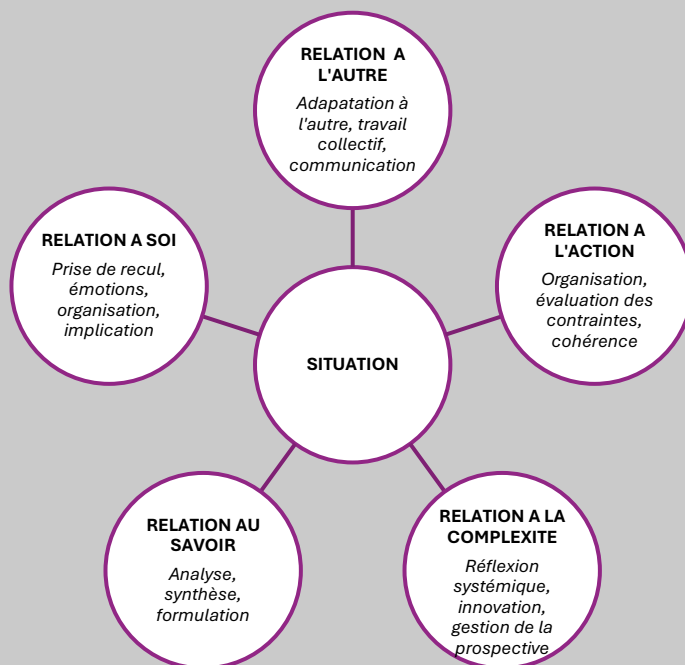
RELATION A L'AUTRE
Adapatation à l'autre, travail collectif, communication

RELATION A SOI
Prise de recul, émotions, organisation, implication

RELATION A L'ACTION
Organisation, évaluation des contraintes, cohérence

SITUATION

RELATION AU SAVOIR
Analyse, synthèse, formulation

RELATION A LA COMPLEXITE
Réflexion systémique, innovation, gestion de la prospective